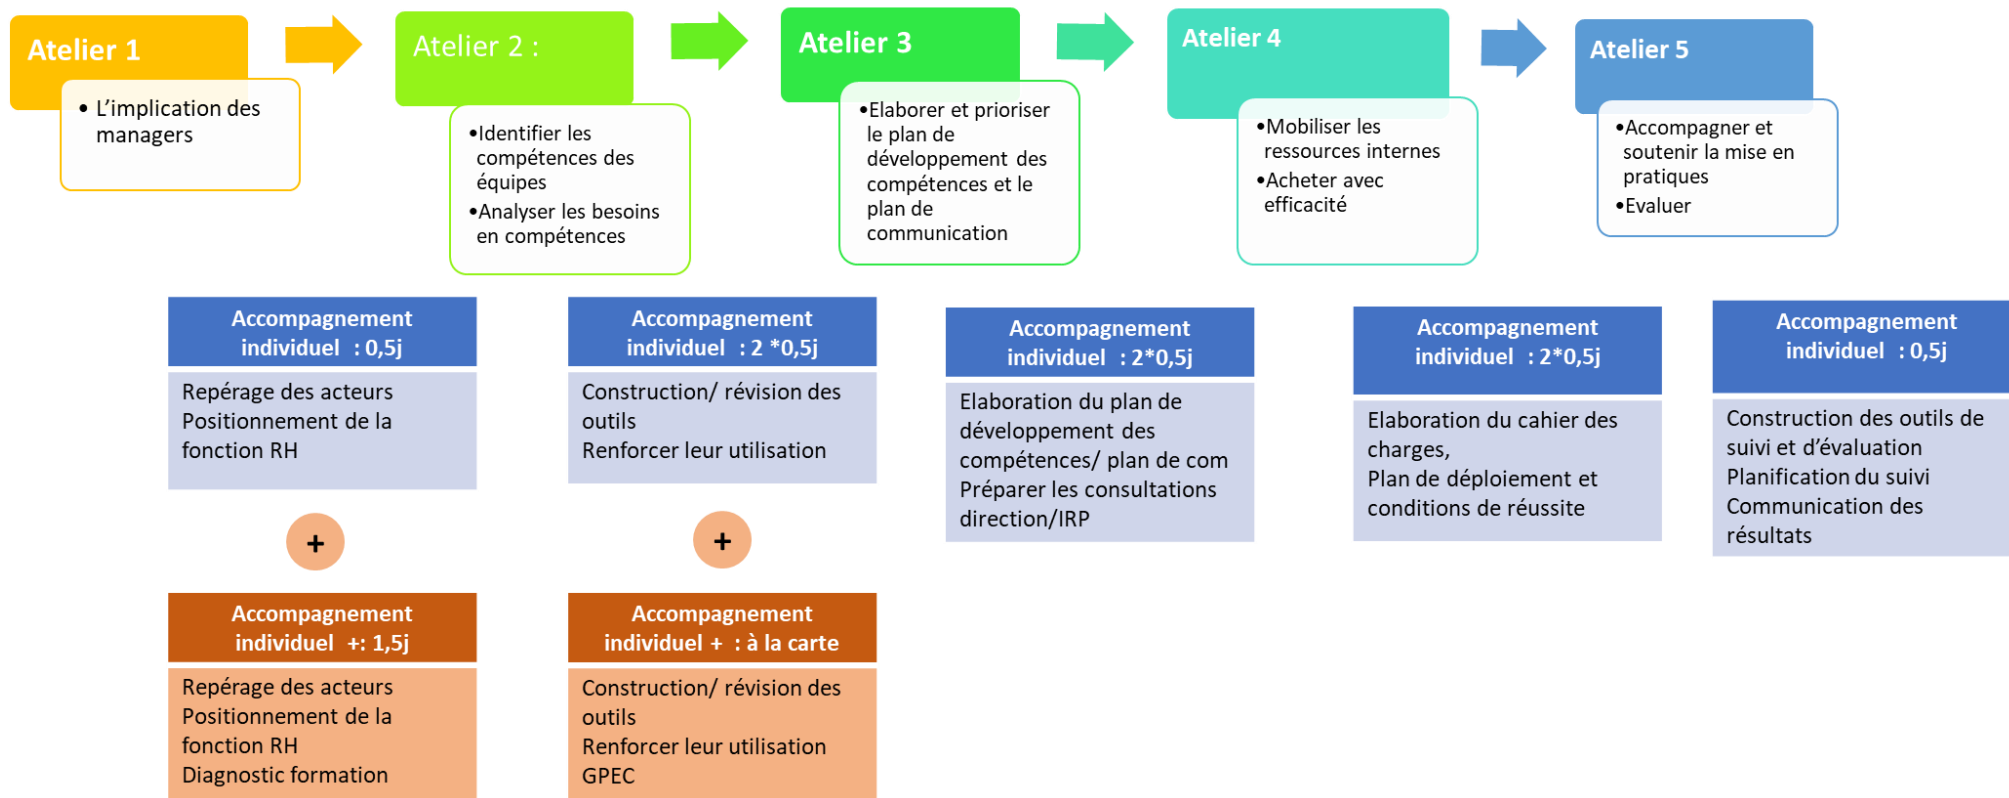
Atelier 1

• L'implication des managers

Atelier 2 :

•Identifier les compétences des équipes
•Analyser les besoins en compétences

Atelier 3

•Elaborer et prioriser le plan de développement des compétences et le plan de communication

Atelier 4

•Mobiliser les ressources internes
•Acheter avec efficacité

Atelier 5

•Accompagner et soutenir la mise en pratiques
•Evaluer

Accompagnement individuel : 0,5j

Repérage des acteurs
Positionnement de la fonction RH

+

Accompagnement individuel +: 1,5j

Repérage des acteurs
Positionnement de la fonction RH
Diagnostic formation

Accompagnement individuel : 2 *0,5j

Construction/ révision des outils
Renforcer leur utilisation

+

Accompagnement individuel + : à la carte

Construction/ révision des outils
Renforcer leur utilisation
GPEC

Accompagnement individuel : 2*0,5j

Elaboration du plan de développement des compétences/ plan de com
Préparer les consultations direction/IRP

Accompagnement individuel : 2*0,5j

Elaboration du cahier des charges,
Plan de déploiement et conditions de réussite

Accompagnement individuel : 0,5j

Construction des outils de suivi et d'évaluation
Planification du suivi
Communication des résultats